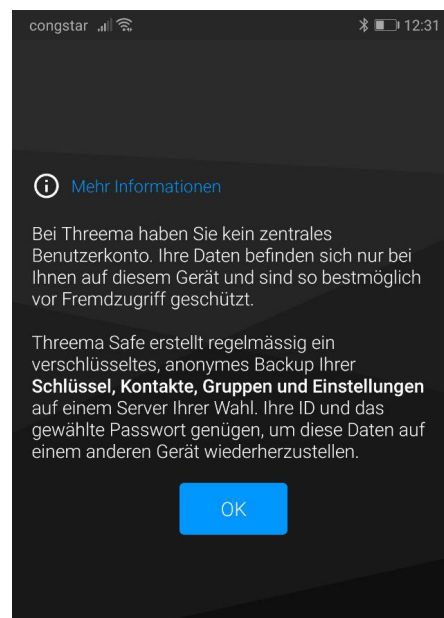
congstar 12:31

ⓘ Mehr Informationen

Bei Threema haben Sie kein zentrales Benutzerkonto. Ihre Daten befinden sich nur bei Ihnen auf diesem Gerät und sind so bestmöglich vor Fremdzugriff geschützt.

Threema Safe erstellt regelmässig ein verschlüsseltes, anonymes Backup Ihrer **Schlüssel, Kontakte, Gruppen und Einstellungen** auf einem Server Ihrer Wahl. Ihre ID und das gewählte Passwort genügen, um diese Daten auf einem anderen Gerät wiederherzustellen.

OK